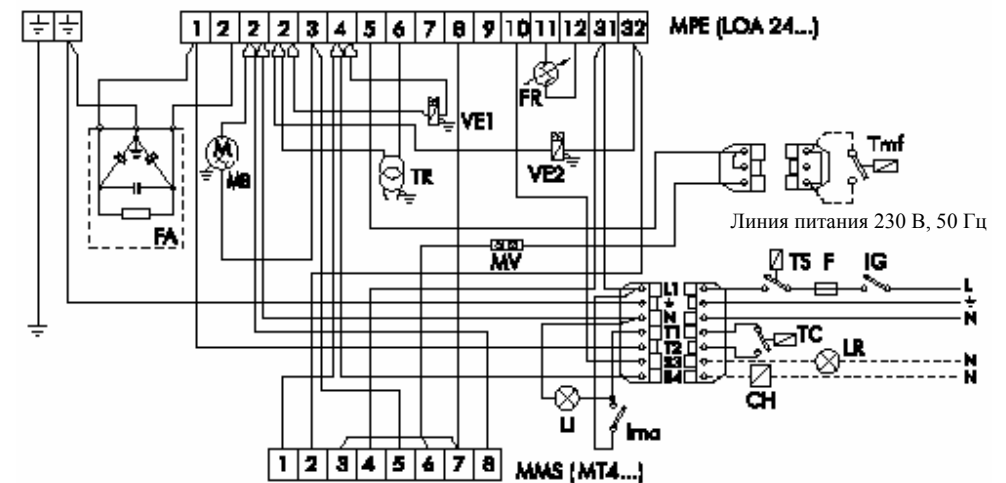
1 2 2 2 3 4 5 6 7 8 9 10 11 12 31 32 MPE (LOA 24...)

FR

VE1

MB

TR

VE2

Tmf

FA

Линия питания 230 В, 50 Гц

MV

TS F IG

L1 L

N N

T1

T2 TC

S3 LR N

B4 N

CH

LI

Ima

1 2 3 4 5 6 7 8 MMS (MT4...)